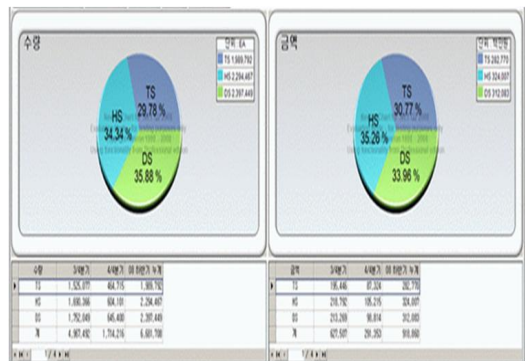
수량

단위: EA
TS 1,989,792
HS 2,294,467
DS 2,397,449

TS 29.78 %
HS 34.34 %
DS 35.88 %

금액

단위: 백만원
TS 282,770
HS 324,007
DS 312,083

TS 30.77 %
HS 35.26 %
DS 33.96 %

| 수량 | 3/4분기 | 4/4분기 | 09 하반기 누계 |
|---|---|---|---|
| TS | 1,525,077 | 464,715 | 1,989,792 |
| HS | 1,600,366 | 604,101 | 2,294,467 |
| DS | 1,752,049 | 645,400 | 2,397,449 |
| 계 | 4,907,492 | 1,714,216 | 6,681,708 |

| 금액 | 3/4분기 | 4/4분기 | 09 하반기 누계 |
|---|---|---|---|
| TS | 195,446 | 87,324 | 282,770 |
| HS | 218,792 | 105,215 | 324,007 |
| DS | 213,269 | 98,814 | 312,083 |
| 계 | 627,507 | 291,353 | 918,860 |

1 / 4